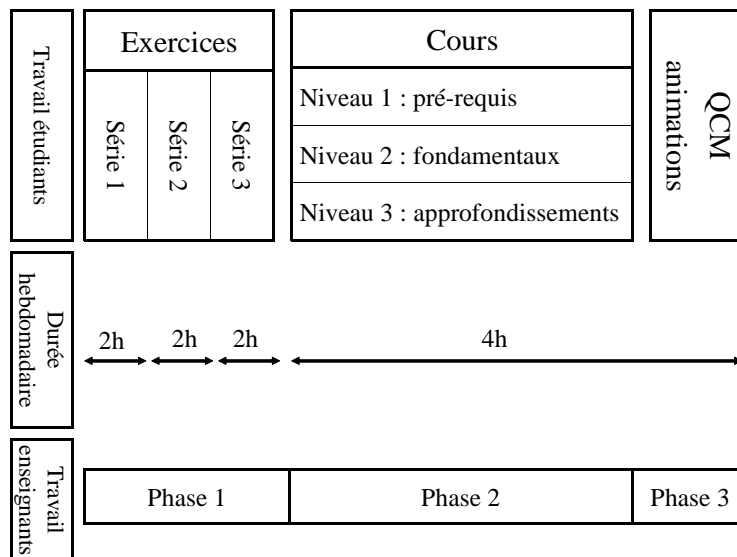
Travail étudiants

Exercices
Série 1
Série 2
Série 3

Cours
Niveau 1 : pré-requis
Niveau 2 : fondamentaux
Niveau 3 : approfondissements

QCM
animations

Durée hebdomadaire
2h 2h 2h 4h

Travail enseignants
Phase 1
Phase 2
Phase 3